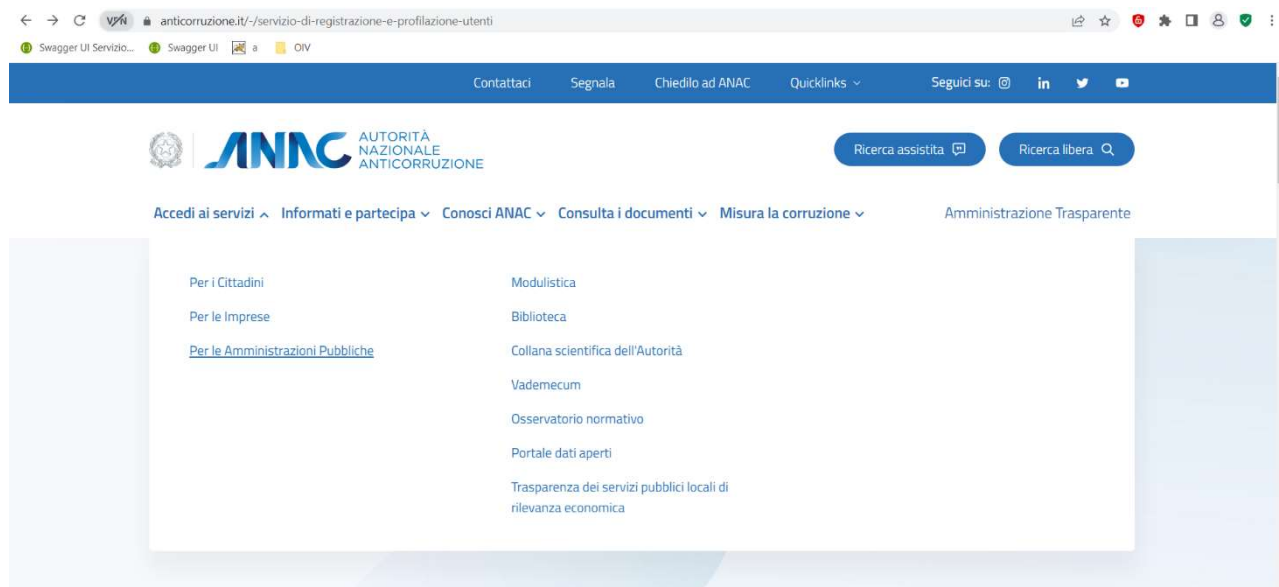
VPN anticorruzione.it/-/servizio-di-registrazione-e-profilazione-utenti

Swagger UI Servizio... Swagger UI a OIV

Contattaci Segnala Chiedilo ad ANAC Quicklinks Seguici su:

ANAC AUTORITÀ NAZIONALE ANTICORRUZIONE

Ricerca assistita Ricerca libera

Accedi ai servizi Informati e partecipa Conosci ANAC Consulta i documenti Misura la corruzione Amministrazione Trasparente

Per i Cittadini

Per le Imprese

Per le Amministrazioni Pubbliche

Modulistica

Biblioteca

Collana scientifica dell'Autorità

Vademecum

Osservatorio normativo

Portale dati aperti

Trasparenza dei servizi pubblici locali di rilevanza economica